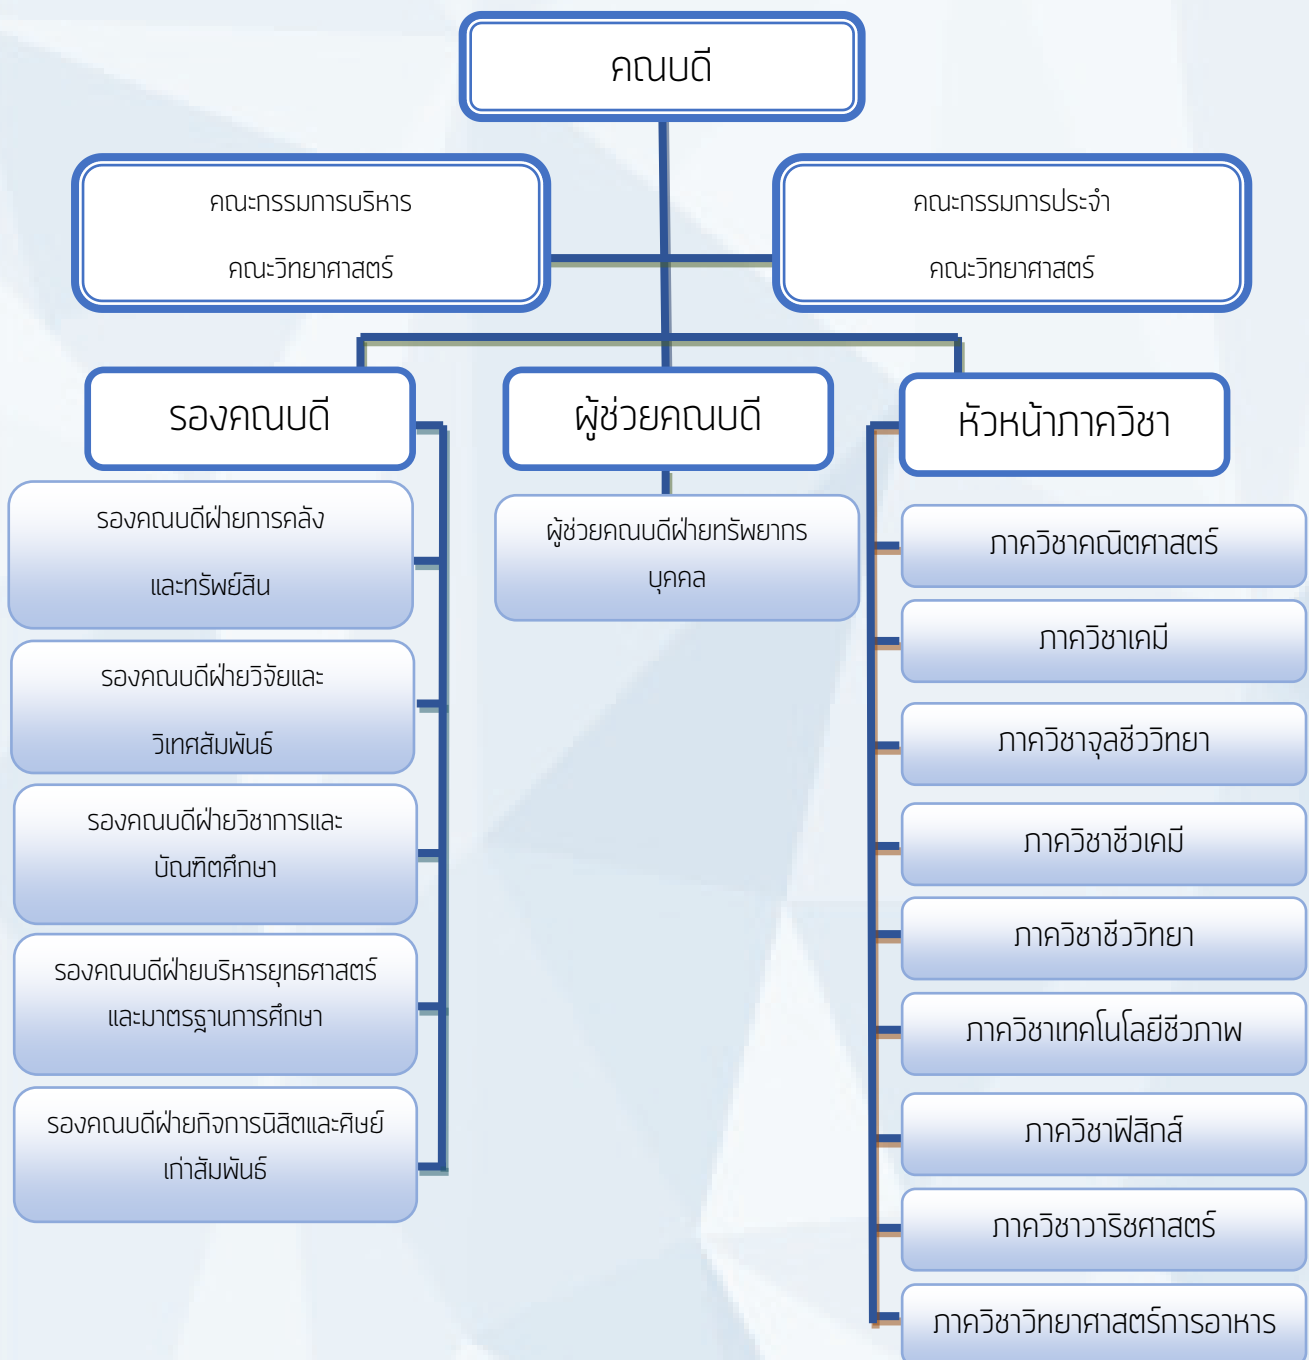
คณบดี

คณะกรรมการบริหาร
คณะวิทยาศาสตร์

คณะกรรมการประจำ
คณะวิทยาศาสตร์

รองคณบดี

ผู้ช่วยคณบดี

หัวหน้าภาควิชา

รองคณบดีฝ่ายการคลัง
และทรัพย์สิน

รองคณบดีฝ่ายวิจัยและ
วิเทศสัมพันธ์

รองคณบดีฝ่ายวิชาการและ
บัณฑิตศึกษา

รองคณบดีฝ่ายบริหารยุทธศาสตร์
และมาตรฐานการศึกษา

รองคณบดีฝ่ายกิจการนิสิตและศิษย์
เก่าสัมพันธ์

ผู้ช่วยคณบดีฝ่ายทรัพยากร
บุคคล

ภาควิชาคณิตศาสตร์

ภาควิชาเคมี

ภาควิชาจุลชีววิทยา

ภาควิชาชีวเคมี

ภาควิชาชีววิทยา

ภาควิชาเทคโนโลยีชีวภาพ

ภาควิชาฟิสิกส์

ภาควิชาวาริชศาสตร์

ภาควิชาวิทยาศาสตร์การอาหาร